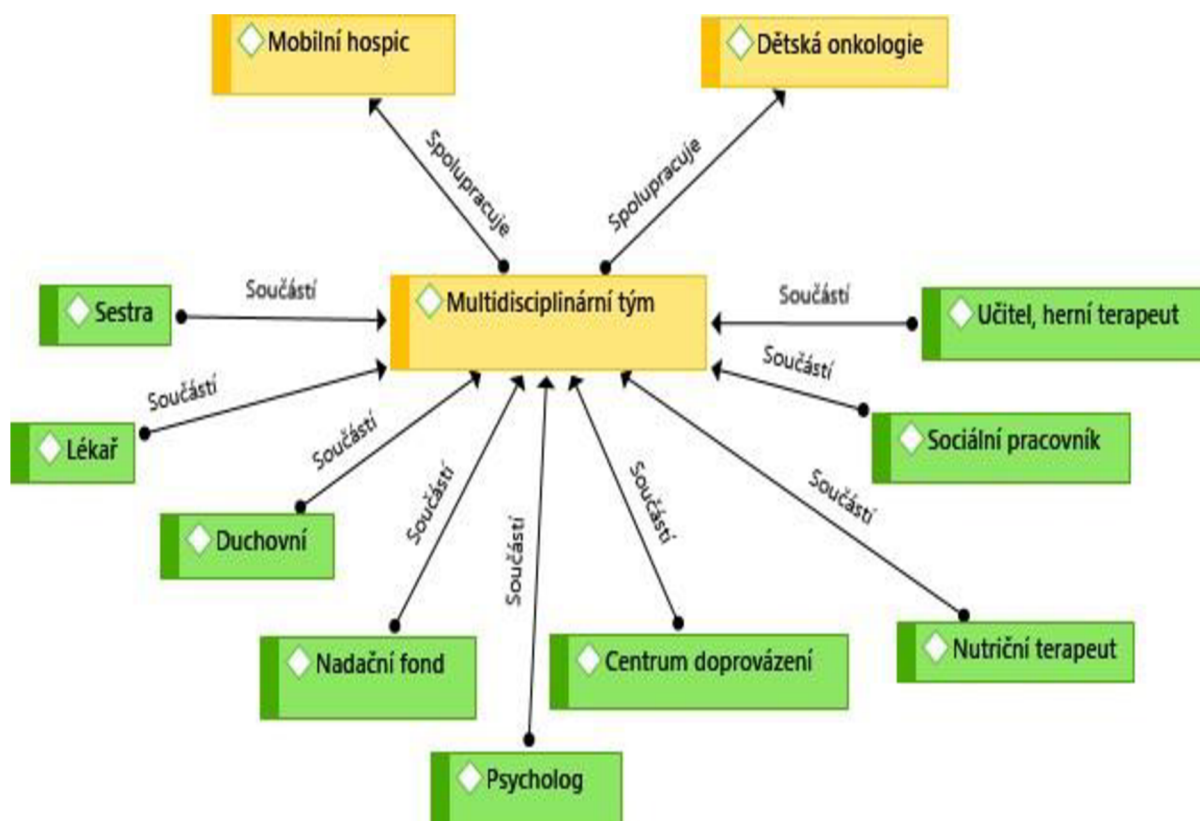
Mobilní hospic

Dětská onkologie

Spolupracuje

Spolupracuje

Sestra

Součástí

Multidisciplinární tým

Součástí

Učitel, herní terapeut

Součástí

Lékař

Součástí

Sociální pracovník

Součástí

Součástí

Součástí

Duchovní

Součástí

Součástí

Součástí

Nadační fond

Centrum doprovázení

Nutriční terapeut

Psycholog